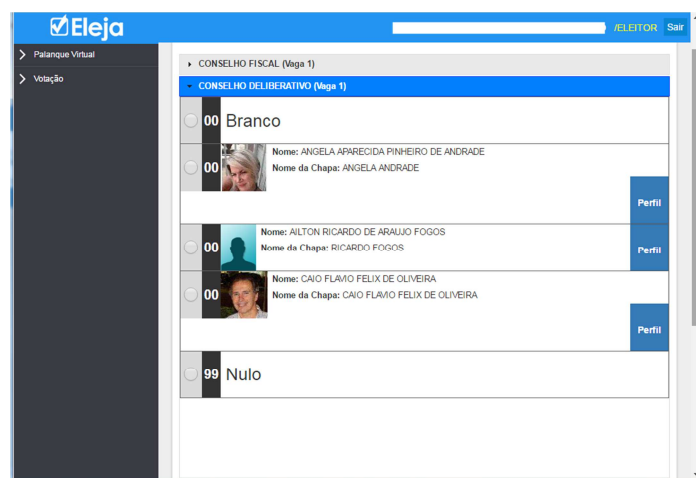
Eleja

/ELEITOR Sair

Palanque Virtual

Votação

CONSELHO FISCAL (Vaga 1)

CONSELHO DELIBERATIVO (Vaga 1)

00 Branco

00 **Nome:** ANGELA APARECIDA PINHEIRO DE ANDRADE
**Nome da Chapa:** ANGELA ANDRADE

Perfil

00 **Nome:** AILTON RICARDO DE ARAUJO FOGOS
**Nome da Chapa:** RICARDO FOGOS

Perfil

00 **Nome:** CAIO FLAVIO FELIX DE OLIVEIRA
**Nome da Chapa:** CAIO FLAVIO FELIX DE OLIVEIRA

Perfil

99 Nulo